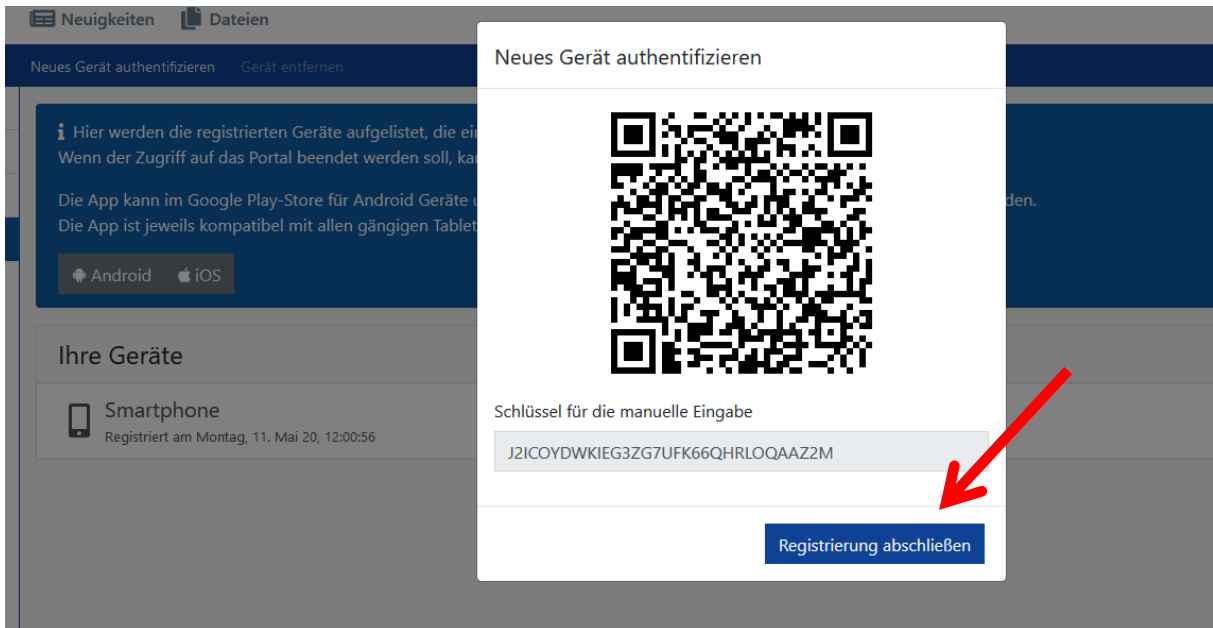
Neuigkeiten Dateien

Neues Gerät authentifizieren Gerät entfernen

Hier werden die registrierten Geräte aufgelistet, die ei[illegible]
Wenn der Zugriff auf das Portal beendet werden soll, ka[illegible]

Die App kann im Google Play-Store für Android Geräte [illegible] den.
Die App ist jeweils kompatibel mit allen gängigen Tablet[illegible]

Android iOS

Ihre Geräte

Smartphone
Registriert am Montag, 11. Mai 20, 12:00:56

Neues Gerät authentifizieren

Schlüssel für die manuelle Eingabe

J2ICOYDWKIEG3ZG7UFK66QHRLOQAAZ2M

Registrierung abschließen